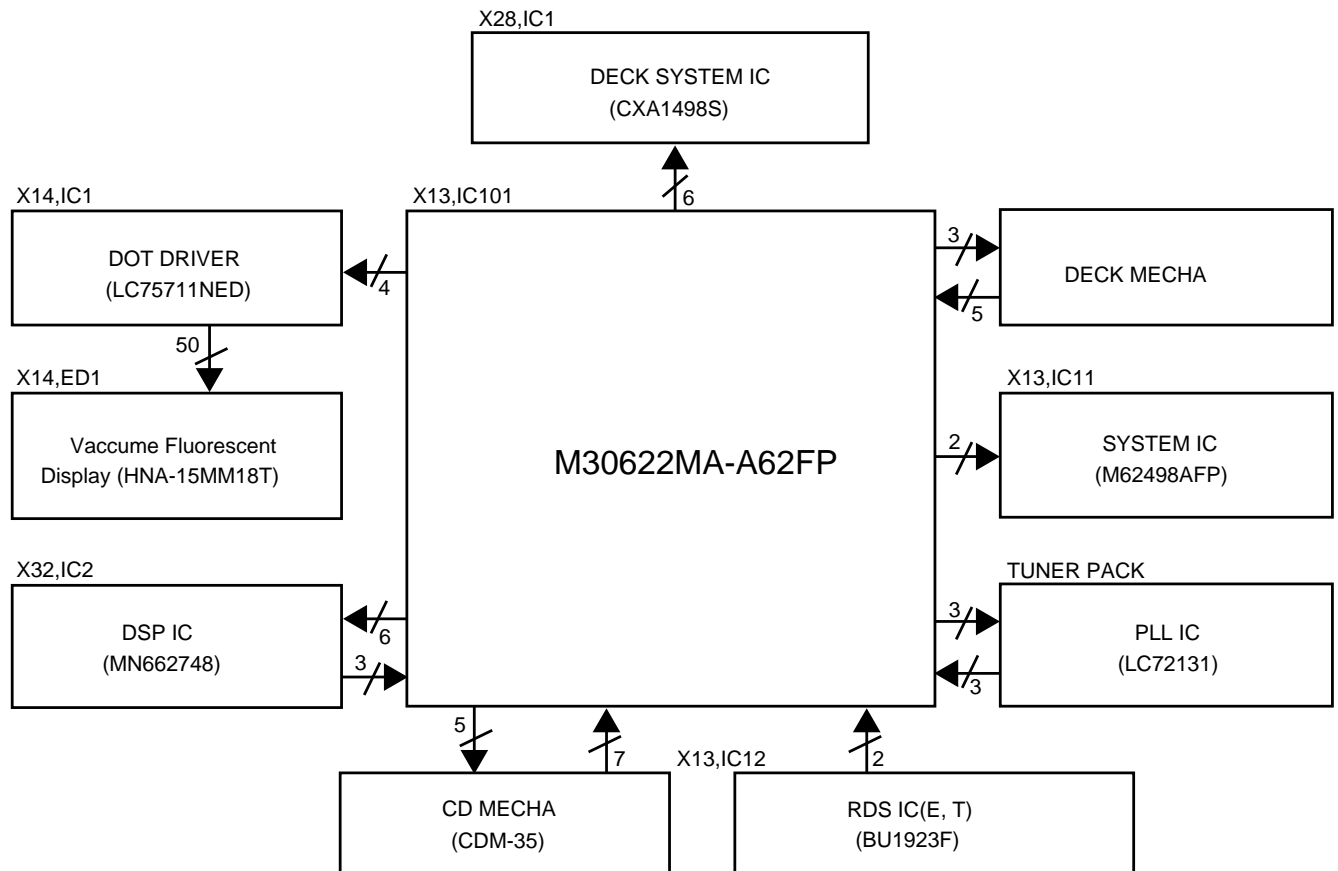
X28,IC1
DECK SYSTEM IC
(CXA1498S)

6

X14,IC1
DOT DRIVER
(LC75711NED)

4

50

X14,ED1
Vaccume Fluorescent Display (HNA-15MM18T)

X13,IC101
M30622MA-A62FP

3

DECK MECHA

5

X13,IC11

2

SYSTEM IC
(M62498AFP)

X32,IC2
DSP IC
(MN662748)

6

3

TUNER PACK

3

PLL IC
(LC72131)

3

5

7

X13,IC12

2

CD MECHA
(CDM-35)

RDS IC(E, T)
(BU1923F)